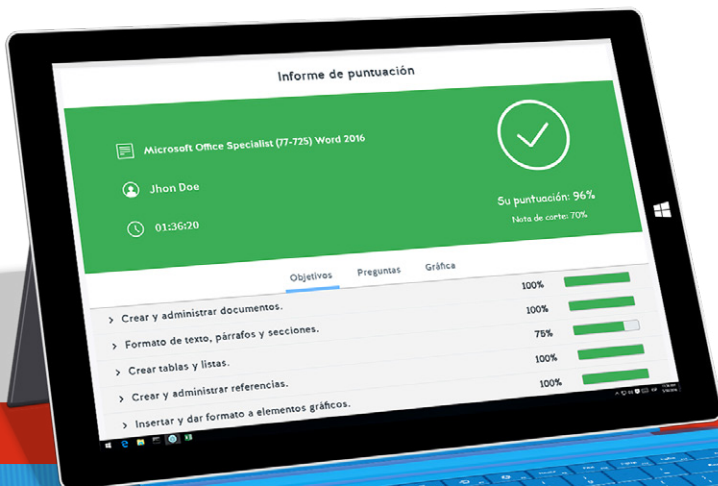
Informe de puntuación

Microsoft Office Specialist (77-725) Word 2016

Jhon Doe

01:36:20

Su puntuación: 96%

Nota de corte: 70%

Objetivos | Preguntas | Gráfica

| | |
|---|---|
| > Crear y administrar documentos. | 100% |
| > Formato de texto, párrafos y secciones. | 75% |
| > Crear tablas y listas. | 100% |
| > Crear y administrar referencias. | 100% |
| > Insertar y dar formato a elementos gráficos. | 100% |